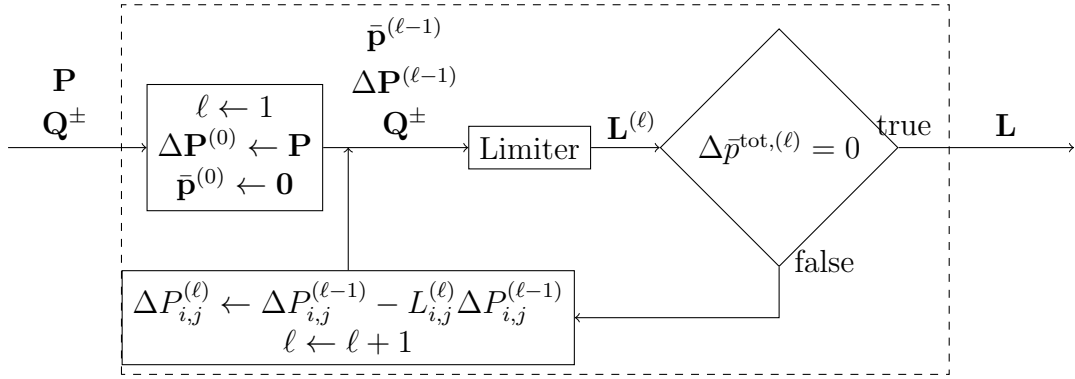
$\mathbf{P}$
$\mathbf{Q}^{\pm}$

$\ell \leftarrow 1$
$\Delta\mathbf{P}^{(0)} \leftarrow \mathbf{P}$
$\bar{\mathbf{p}}^{(0)} \leftarrow \mathbf{0}$

$\bar{\mathbf{p}}^{(\ell-1)}$
$\Delta\mathbf{P}^{(\ell-1)}$
$\mathbf{Q}^{\pm}$

Limiter

$\mathbf{L}^{(\ell)}$

$\Delta\bar{p}^{\mathrm{tot},(\ell)} = 0$

true

$\mathbf{L}$

false

$\Delta P_{i,j}^{(\ell)} \leftarrow \Delta P_{i,j}^{(\ell-1)} - L_{i,j}^{(\ell)} \Delta P_{i,j}^{(\ell-1)}$
$\ell \leftarrow \ell + 1$